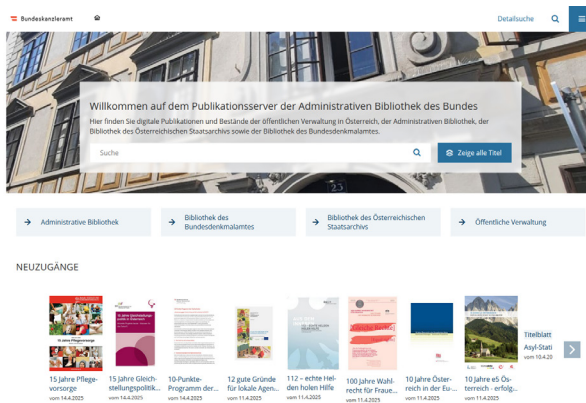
Bundeskanzleramt

Detailsuche

Willkommen auf dem Publikationsserver der Administrativen Bibliothek des Bundes

Hier finden Sie digitale Publikationen und Bestände der öffentlichen Verwaltung in Österreich, der Administrativen Bibliothek, der Bibliothek des Österreichischen Staatsarchivs sowie der Bibliothek des Bundesdenkmalamtes.

Suche

Zeige alle Titel

Administrative Bibliothek

Bibliothek des Bundesdenkmalamtes

Bibliothek des Österreichischen Staatsarchivs

Öffentliche Verwaltung

NEUZUGÄNGE

15 Jahre Pflegevorsorge
vom 14.4.2025

15 Jahre Gleichstellungspolitik...
vom 14.4.2025

10-Punkte-Programm der...
vom 11.4.2025

12 gute Gründe für lokale Agen...
vom 11.4.2025

112 – echte Helden holen Hilfe
vom 11.4.2025

100 Jahre Wahlrecht für Fraue...
vom 11.4.2025

10 Jahre Österreich in der Eu...
vom 11.4.2025

10 Jahre eS Österreich - erfolg...
vom 11.4.2025

Titelblatt
Asyl-Stati
vom 10.4.20